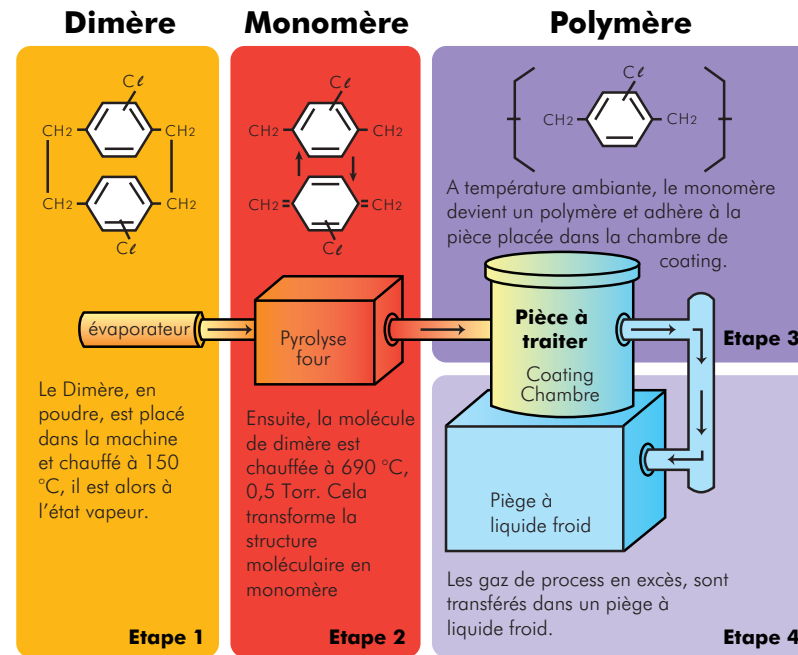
Dimère

Monomère

Polymère

Cℓ
CH2 CH2
CH2 CH2
Cℓ

Cℓ
CH2 CH2
CH2 = = CH2
Cℓ

Cℓ
CH2 CH2

A température ambiante, le monomère devient un polymère et adhère à la pièce placée dans la chambre de coating.

évaporateur

Pyrolyse four

Pièce à traiter

Coating Chambre

Etape 3

Piège à liquide froid

Le Dimère, en poudre, est placé dans la machine et chauffé à 150 °C, il est alors à l'état vapeur.

Ensuite, la molécule de dimère est chauffée à 690 °C, 0,5 Torr. Cela transforme la structure moléculaire en monomère

Les gaz de process en excès, sont transférés dans un piège à liquide froid.

Etape 1

Etape 2

Etape 4